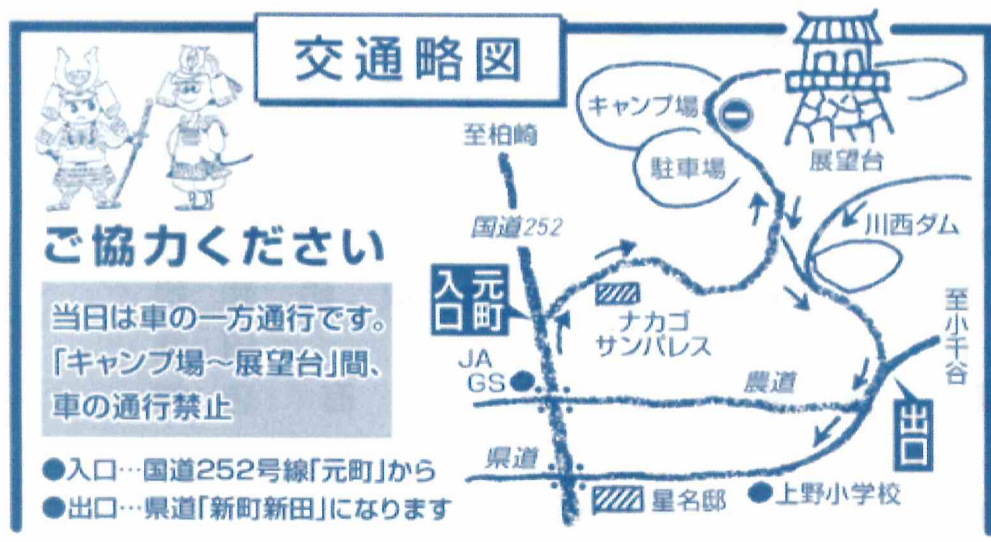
交通略図

ご協力ください

当日は車の一方通行です。
「キャンプ場～展望台」間、
車の通行禁止

●入口…国道252号線「元町」から
●出口…県道「新町新田」になります

キャンプ場
駐車場
展望台
川西ダム
至柏崎
国道252
入口
元町
ナカゴ
サンパレス
JA
GS
農道
至小千谷
出口
県道
星名邸
上野小学校